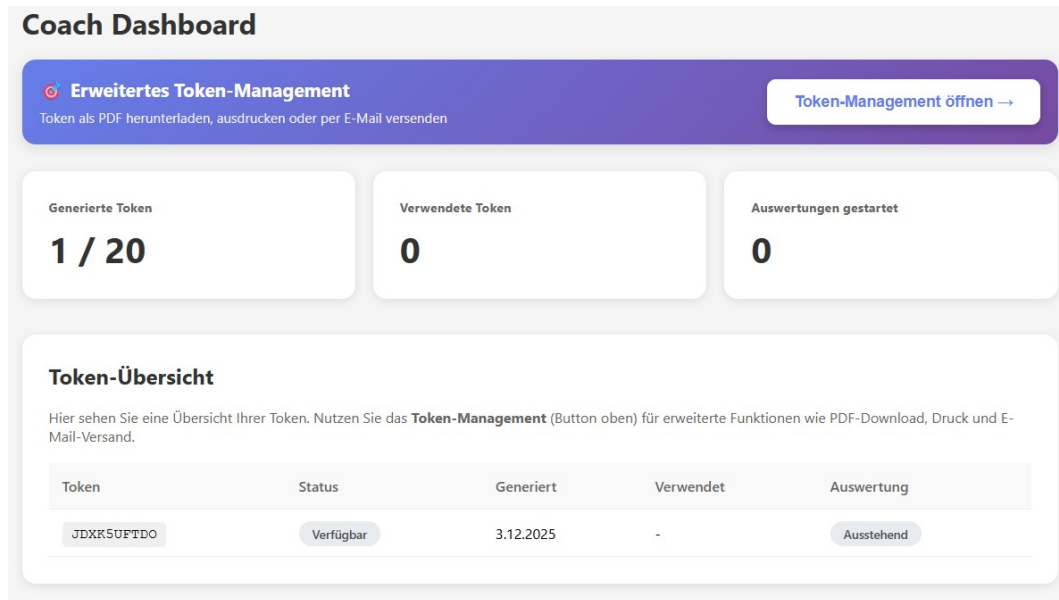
Coach Dashboard

Erweitertes Token-Management
Token als PDF herunterladen, ausdrucken oder per E-Mail versenden

Token-Management öffnen →

Generierte Token
1 / 20

Verwendete Token
0

Auswertungen gestartet
0

Token-Übersicht

Hier sehen Sie eine Übersicht Ihrer Token. Nutzen Sie das **Token-Management** (Button oben) für erweiterte Funktionen wie PDF-Download, Druck und E-Mail-Versand.

| Token | Status | Generiert | Verwendet | Auswertung |
|---|---|---|---|---|
| JDXK5UFTDO | Verfügbar | 3.12.2025 | - | Ausstehend |